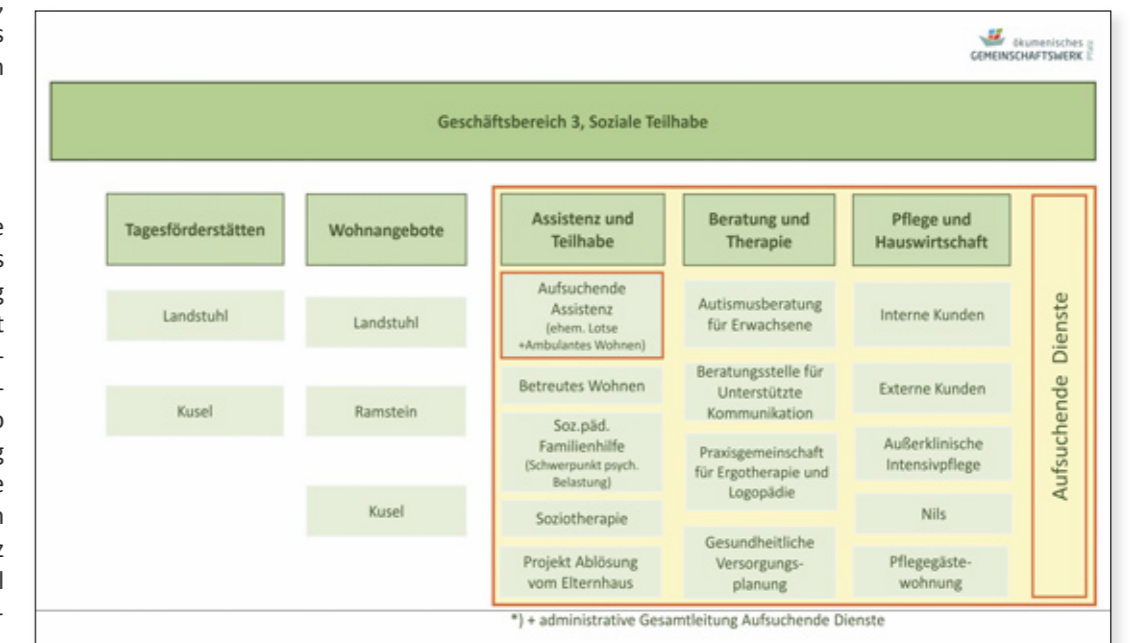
ökumenisches GEMEINSCHAFTSWERK

Geschäftsbereich 3, Soziale Teilhabe

Tagesförderstätten

Landstuhl

Kusel

Wohnangebote

Landstuhl

Ramstein

Kusel

Assistenz und Teilhabe

Aufsuchende Assistenz (ehem. Lotse +Ambulantes Wohnen)

Betreutes Wohnen

Soz.päd. Familienhilfe (Schwerpunkt psych. Belastung)

Soziotherapie

Projekt Ablösung vom Elternhaus

Beratung und Therapie

Autismusberatung für Erwachsene

Beratungsstelle für Unterstützte Kommunikation

Praxisgemeinschaft für Ergotherapie und Logopädie

Gesundheitliche Versorgungsplanung

Pflege und Hauswirtschaft

Interne Kunden

Externe Kunden

Außerklinische Intensivpflege

Nils

Pflegegästewohnung

Aufsuchende Dienste

*) + administrative Gesamtleitung Aufsuchende Dienste